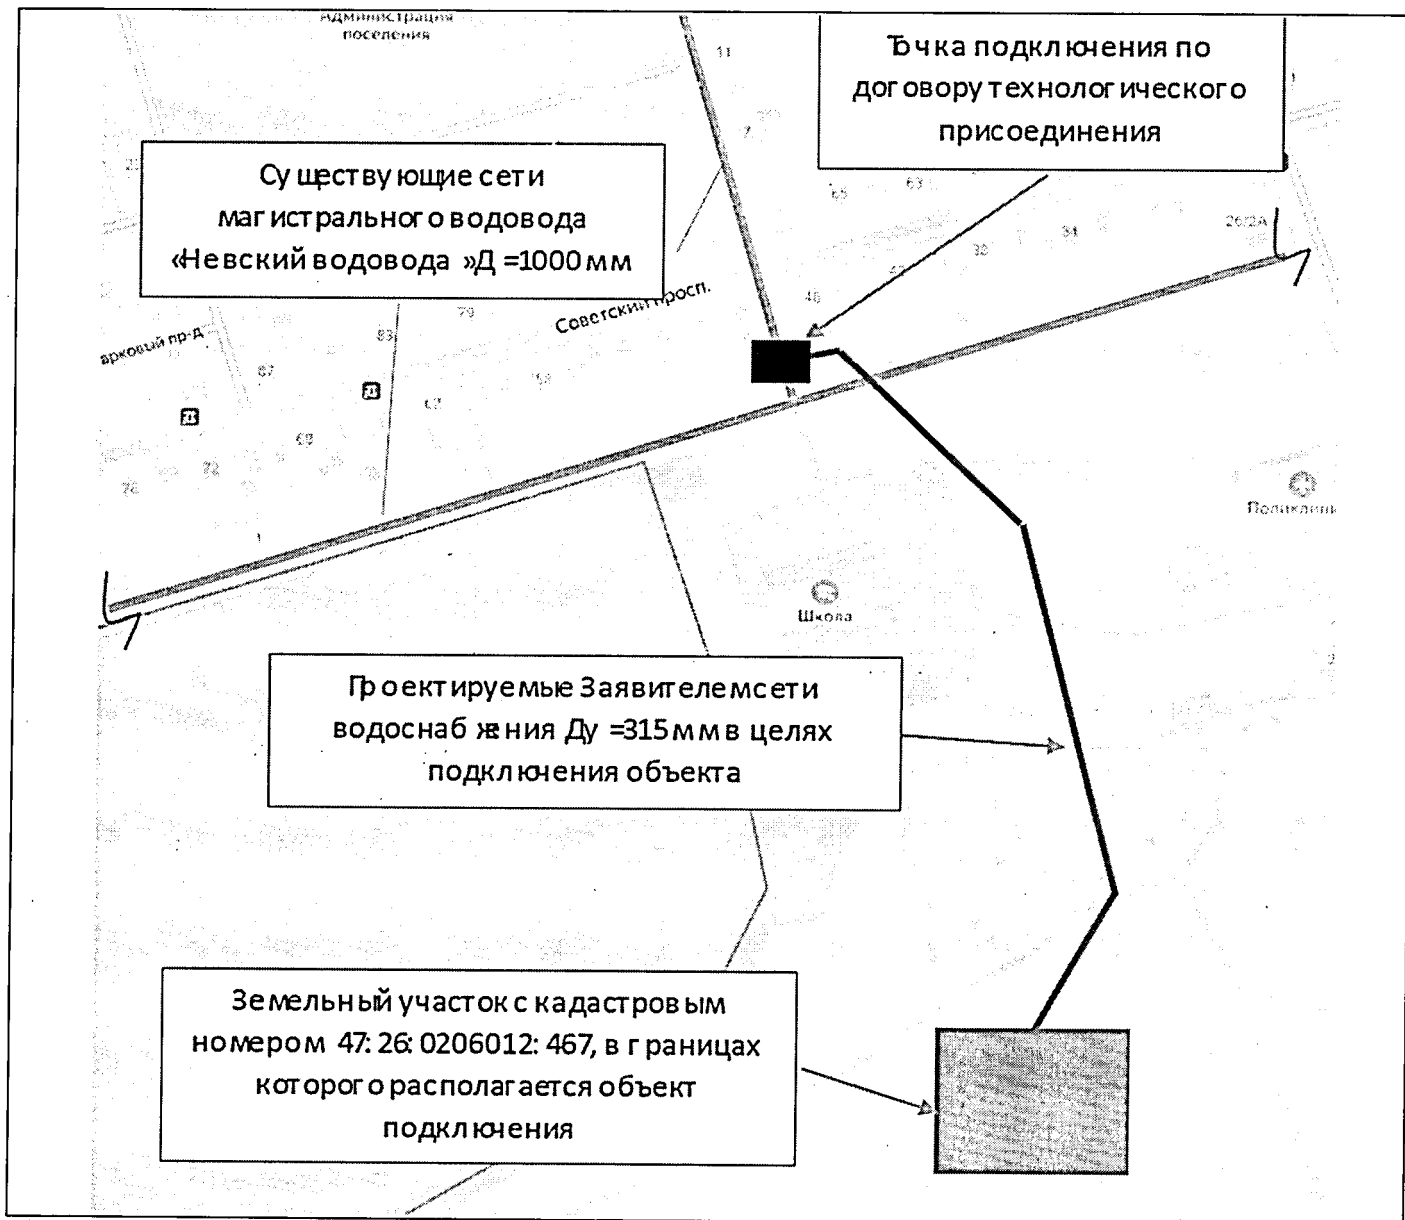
Администрация поселения

Точка подключения по договору технологического присоединения

Существующие сети магистрального водовода «Невский водовода »Д =1000 мм

11

7

65

63

38

34

262А

45

Советский просп.

79

83

арковый пр-д

67

57

67

59

69

76

72

Школа

Поликлин

Проектируемые Заявителем сети водоснабжения Ду =315 мм в целях подключения объекта

Земельный участок с кадастровым номером 47: 26: 0206012: 467, в границах которого располагается объект подключения